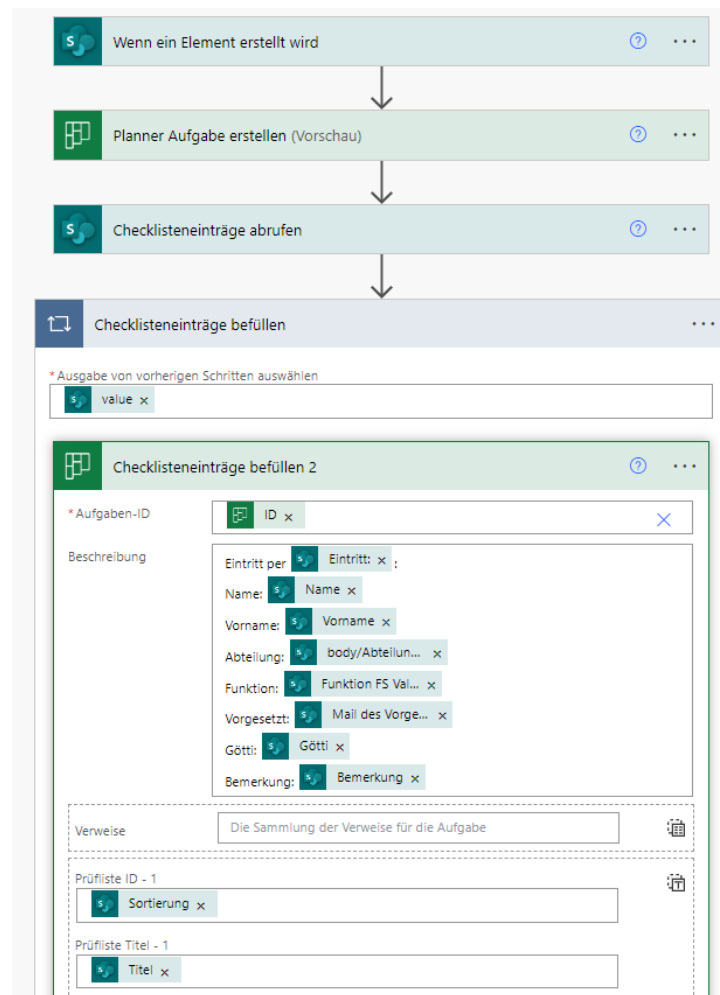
Wenn ein Element erstellt wird

Planner Aufgabe erstellen (Vorschau)

Checklisteneinträge abrufen

Checklisteneinträge befüllen

* Ausgabe von vorherigen Schritten auswählen
value ×

Checklisteneinträge befüllen 2

* Aufgaben-ID
ID ×

Beschreibung
Eintritt per Eintritt: × :
Name: Name ×
Vorname: Vorname ×
Abteilung: body/Abteilun... ×
Funktion: Funktion FS Val... ×
Vorgesetzt: Mail des Vorge... ×
Götti: Götti ×
Bemerkung: Bemerkung ×

Verweise
Die Sammlung der Verweise für die Aufgabe

Prüfliste ID - 1
Sortierung ×

Prüfliste Titel - 1
Titel ×